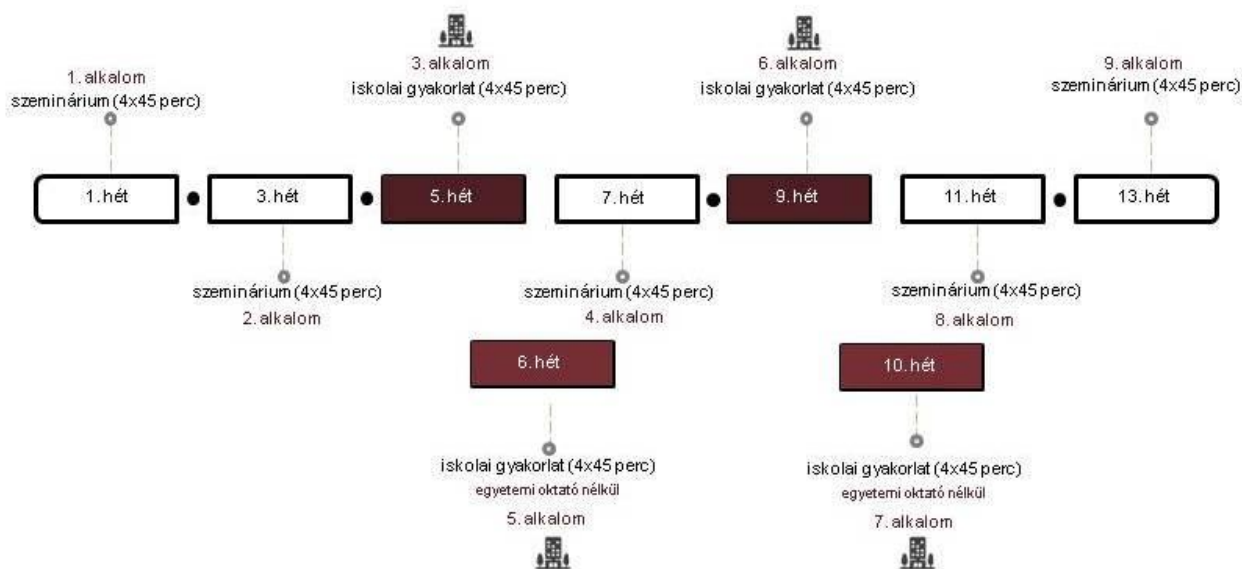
1. alkalom
szeminárium (4x45 perc)

3. alkalom
iskolai gyakorlat (4x45 perc)

6. alkalom
iskolai gyakorlat (4x45 perc)

9. alkalom
szeminárium (4x45 perc)

1. hét

3. hét

5. hét

7. hét

9. hét

11. hét

13. hét

szeminárium (4x45 perc)
2. alkalom

szeminárium (4x45 perc)
4. alkalom

szeminárium (4x45 perc)
8. alkalom

6. hét

10. hét

iskolai gyakorlat (4x45 perc)
egyetemi oktató nélkül
5. alkalom

iskolai gyakorlat (4x45 perc)
egyetemi oktató nélkül
7. alkalom